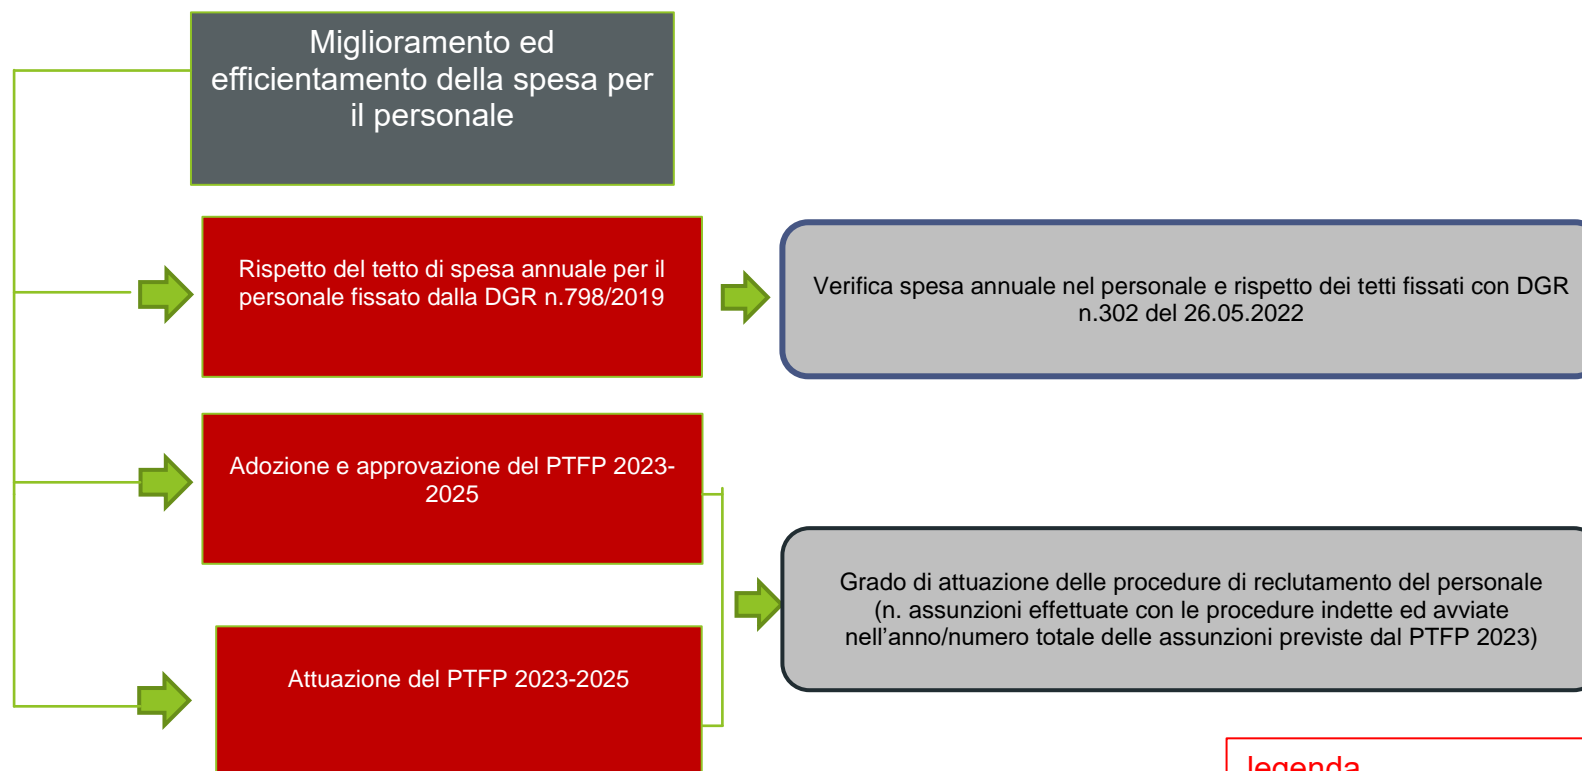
Miglioramento ed efficientamento della spesa per il personale

Rispetto del tetto di spesa annuale per il personale fissato dalla DGR n.798/2019

Verifica spesa annuale nel personale e rispetto dei tetti fissati con DGR n.302 del 26.05.2022

Adozione e approvazione del PTFP 2023-2025

Grado di attuazione delle procedure di reclutamento del personale (n. assunzioni effettuate con le procedure indette ed avviate nell’anno/numero totale delle assunzioni previste dal PTFP 2023)

Attuazione del PTFP 2023-2025

legenda